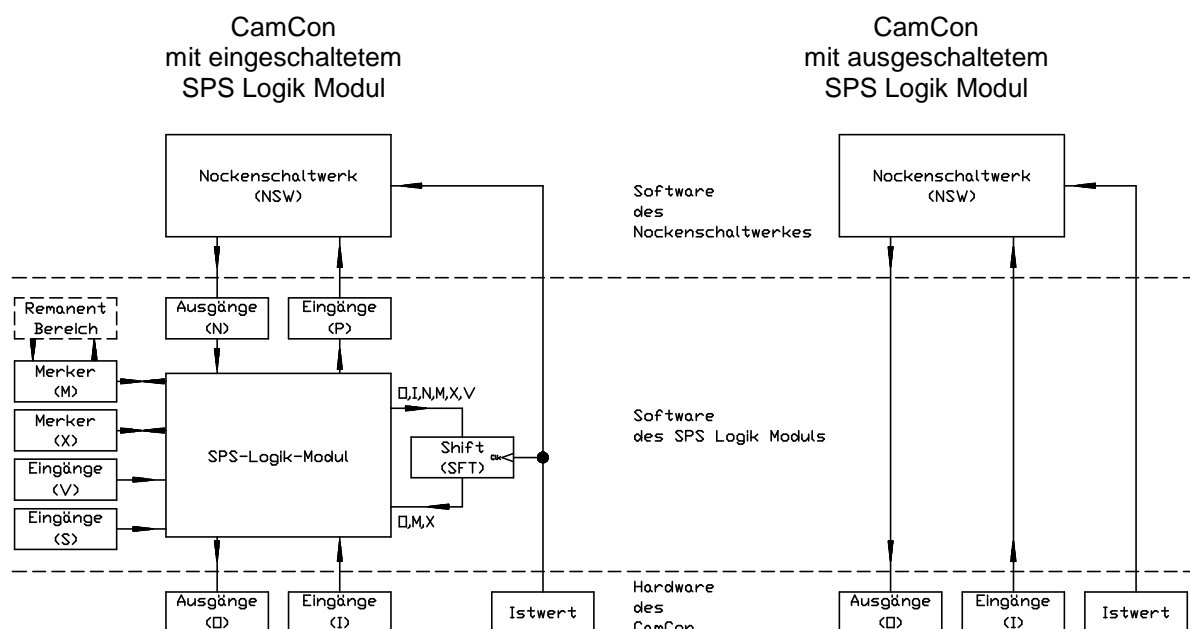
CamCon
mit eingeschaltetem
SPS Logik Modul

CamCon
mit ausgeschaltetem
SPS Logik Modul

Nockenschaltwerk
(NSW)

Software
des
Nockenschaltwerkes

Nockenschaltwerk
(NSW)

Remanent
Bereich

Ausgänge
(N)

Eingänge
(P)

Merker
(M)

Merker
(X)

Eingänge
(V)

Eingänge
(S)

SPS-Logik-Modul

O,I,N,M,X,V

Shift
(SFT)

clk

O,M,X

Software
des SPS Logik Moduls

Hardware
des
CamCon

Ausgänge
(O)

Eingänge
(I)

Istwert

Ausgänge
(O)

Eingänge
(I)

Istwert